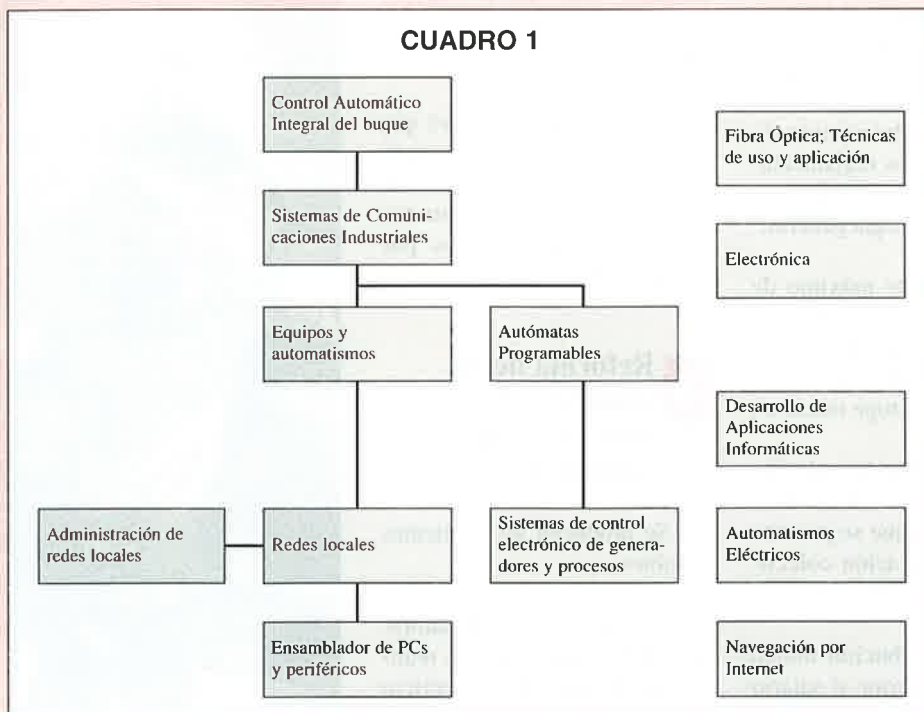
CUADRO 1

Control Automático Integral del buque

Sistemas de Comunicaciones Industriales

Equipos y automatismos

Autómatas Programables

Administración de redes locales

Redes locales

Sistemas de control electrónico de generadores y procesos

Ensamblador de PCs y periféricos

Fibra Óptica; Técnicas de uso y aplicación

Electrónica

Desarrollo de Aplicaciones Informáticas

Automatismos Eléctricos

Navegación por Internet